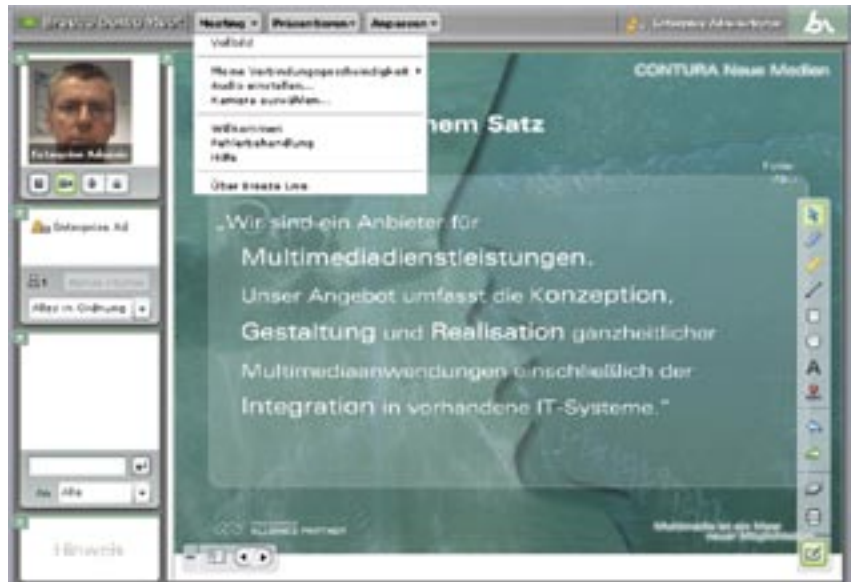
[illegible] Meeting ▾ Präsentieren ▾ Anpassen ▾ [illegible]

Vollbild

Meine Verbindungsgeschwindigkeit ▸
Audio einstellen...
Kamera auswählen...

Willkommen
Fehlerbehandlung
Hilfe

Über Breeze Live

CONTURA Neue Medien

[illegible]hem Satz

„Wir sind ein Anbieter für Multimediadienstleistungen. Unser Angebot umfasst die Konzeption, Gestaltung und Realisation ganzheitlicher Multimediaanwendungen einschließlich der Integration in vorhandene IT-Systeme."

Enterprise Ad

Alles in Ordnung

An: Alle

Hinweis

Multimedia ist ein Mass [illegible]